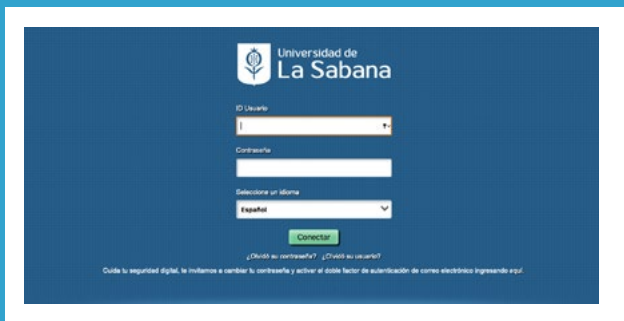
Universidad de
La Sabana

ID Usuario

Contraseña

Seleccione un idioma

Español

Conectar

¿Olvidó su contraseña? ¿Olvidó su usuario?

Cuida tu seguridad digital, te invitamos a cambiar tu contraseña y activar el doble factor de autenticación de correo electrónico ingresando aquí.